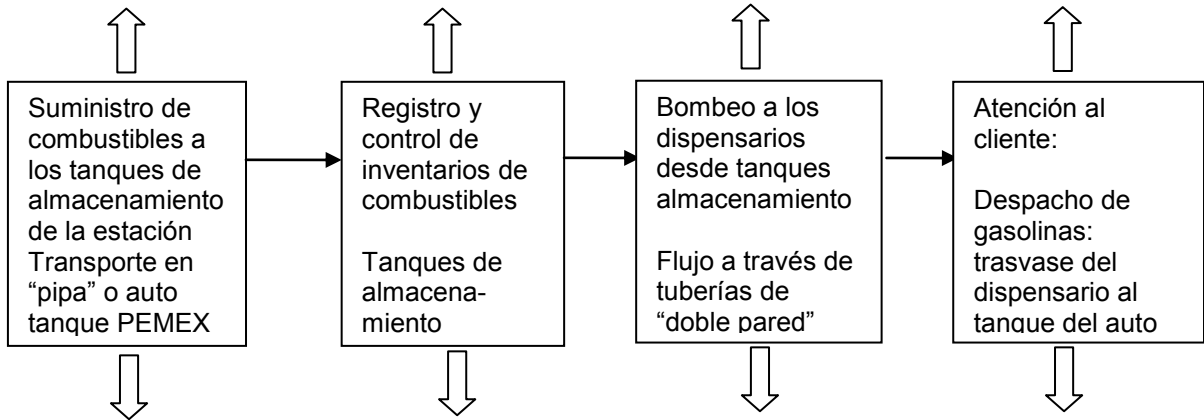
Suministro de combustibles a los tanques de almacenamiento de la estación Transporte en "pipa" o auto tanque PEMEX

Registro y control de inventarios de combustibles

Tanques de almacenamiento

Bombeo a los dispensarios desde tanques almacenamiento

Flujo a través de tuberías de "doble pared"

Atención al cliente:

Despacho de gasolinas: trasvase del dispensario al tanque del auto